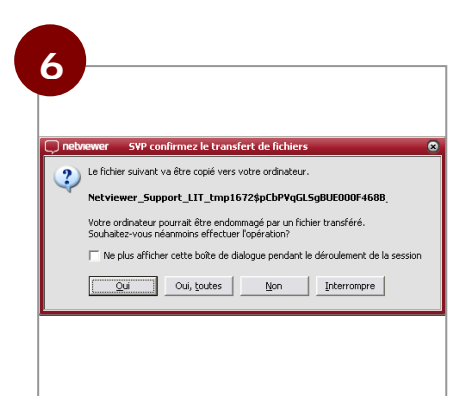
6

netviewer SVP confirmez le transfert de fichiers

Le fichier suivant va être copié vers votre ordinateur.

Netviewer_Support_LIT_tmp1672$pCbPVqGLSgBUE000F468B_

Votre ordinateur pourrait être endommagé par un fichier transféré. Souhaitez-vous néanmoins effectuer l'opération?

Ne plus afficher cette boîte de dialogue pendant le déroulement de la session

Oui | Oui, toutes | Non | Interrompre